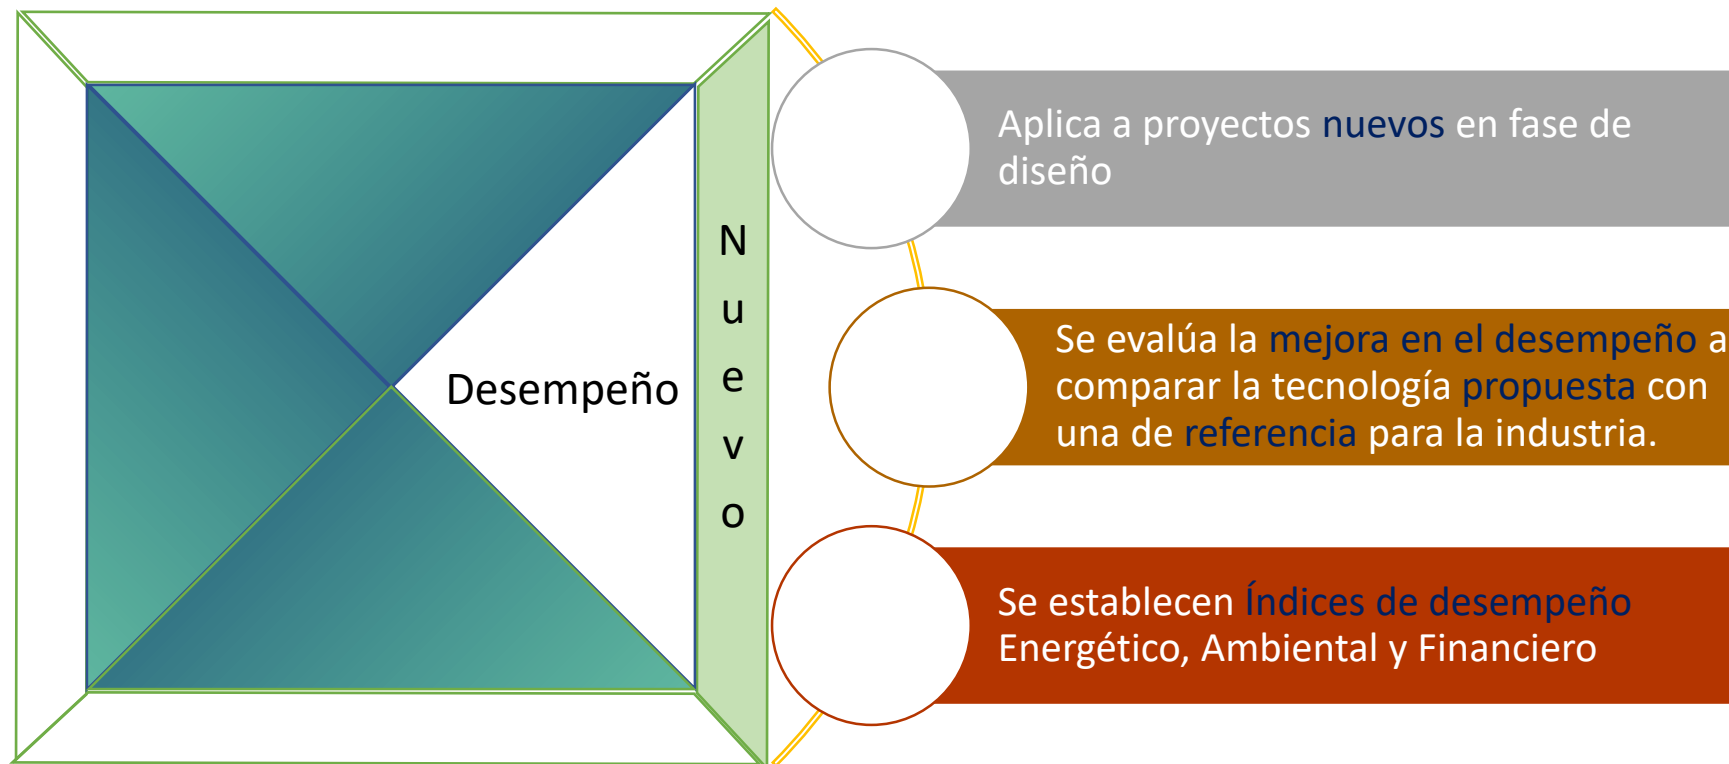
Desempeño

Nuevo

Aplica a proyectos nuevos en fase de diseño

Se evalúa la mejora en el desempeño a comparar la tecnología propuesta con una de referencia para la industria.

Se establecen Índices de desempeño Energético, Ambiental y Financiero